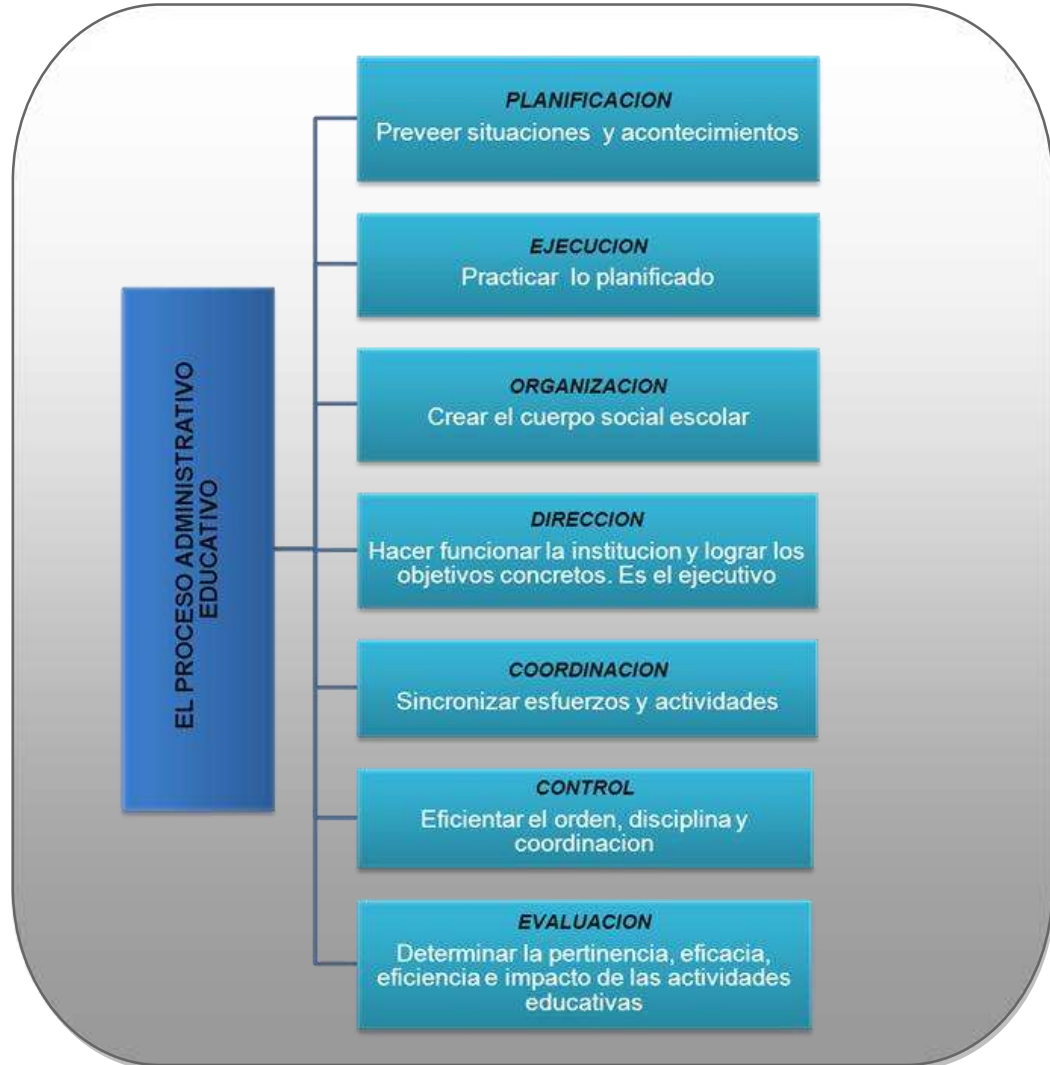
EL PROCESO ADMINISTRATIVO EDUCATIVO

PLANIFICACION
Preveer situaciones y acontecimientos

EJECUCION
Practicar lo planificado

ORGANIZACION
Crear el cuerpo social escolar

DIRECCION
Hacer funcionar la institucion y lograr los objetivos concretos. Es el ejecutivo

COORDINACION
Sincronizar esfuerzos y actividades

CONTROL
Eficientar el orden, disciplina y coordinacion

EVALUACION
Determinar la pertinencia, eficacia, eficiencia e impacto de las actividades educativas